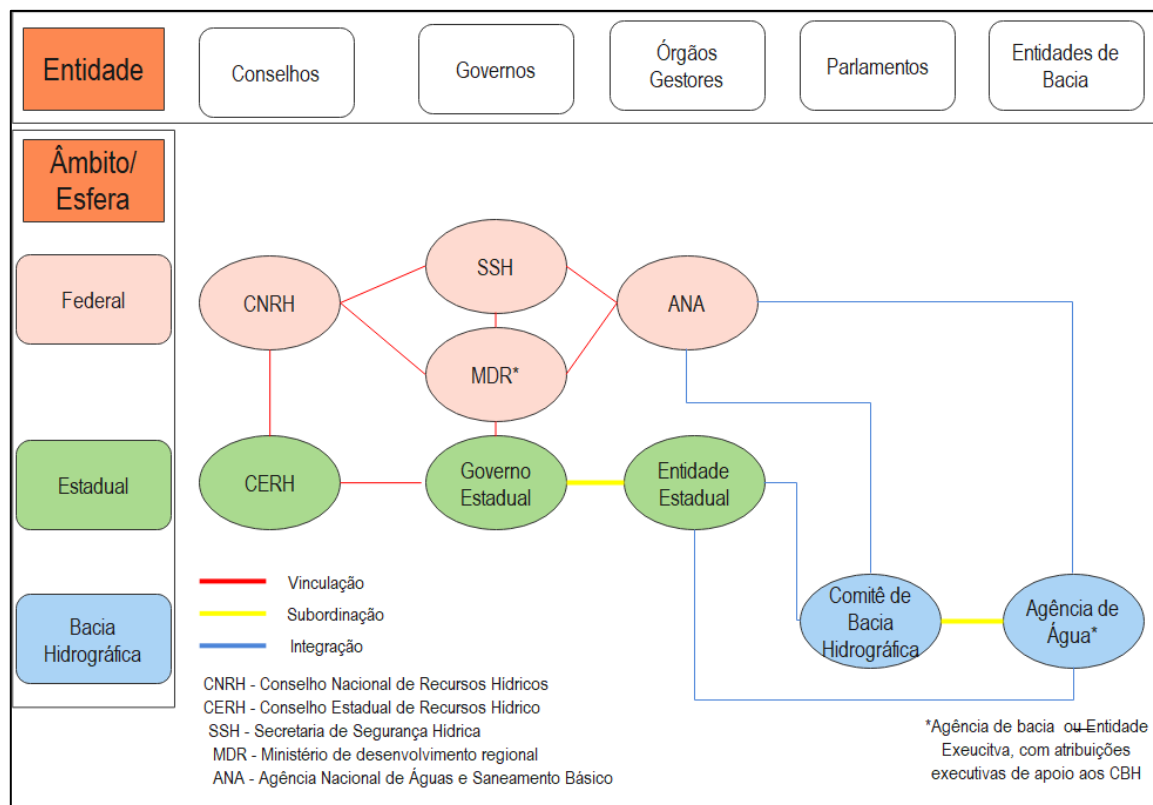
Entidade

Conselhos

Governos

Órgãos Gestores

Parlamentos

Entidades de Bacia

Âmbito/ Esfera

Federal

Estadual

Bacia Hidrográfica

CNRH

SSH

ANA

MDR*

CERH

Governo Estadual

Entidade Estadual

Comitê de Bacia Hidrográfica

Agência de Água*

Vinculação

Subordinação

Integração

CNRH - Conselho Nacional de Recursos Hídricos
CERH - Conselho Estadual de Recursos Hídrico
SSH - Secretaria de Segurança Hídrica
MDR - Ministério de desenvolvimento regional
ANA - Agência Nacional de Águas e Saneamento Básico

*Agência de bacia ou Entidade Executiva, com atribuições executivas de apoio aos CBH